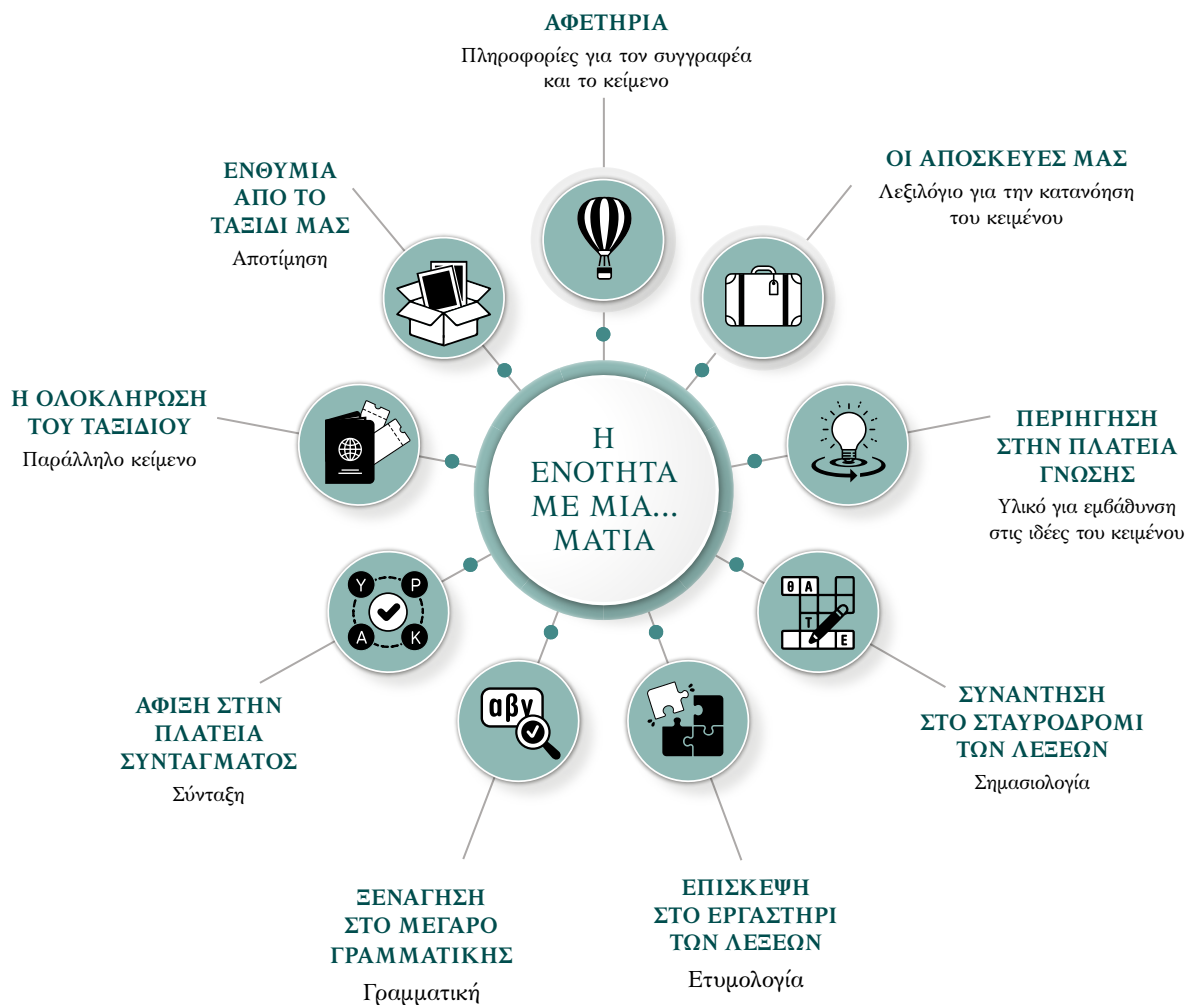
ΑΦΕΤΗΡΙΑ
Πληροφορίες για τον συγγραφέα και το κείμενο

ΟΙ ΑΠΟΣΚΕΥΕΣ ΜΑΣ
Λεξιλόγιο για την κατανόηση του κειμένου

ΕΝΘΥΜΙΑ ΑΠΟ ΤΟ ΤΑΞΙΔΙ ΜΑΣ
Αποτίμηση

Η ΟΛΟΚΛΗΡΩΣΗ ΤΟΥ ΤΑΞΙΔΙΟΥ
Παράλληλο κείμενο

Η ΕΝΟΤΗΤΑ ΜΕ ΜΙΑ... ΜΑΤΙΑ

ΠΕΡΙΗΓΗΣΗ ΣΤΗΝ ΠΛΑΤΕΙΑ ΓΝΩΣΗΣ
Υλικό για εμβάθυνση στις ιδέες του κειμένου

Υ Ρ Α Κ

Θ Α Τ Ε

ΑΦΙΞΗ ΣΤΗΝ ΠΛΑΤΕΙΑ ΣΥΝΤΑΓΜΑΤΟΣ
Σύνταξη

αβγ

ΣΥΝΑΝΤΗΣΗ ΣΤΟ ΣΤΑΥΡΟΔΡΟΜΙ ΤΩΝ ΛΕΞΕΩΝ
Σημασιολογία

ΞΕΝΑΓΗΣΗ ΣΤΟ ΜΕΓΑΡΟ ΓΡΑΜΜΑΤΙΚΗΣ
Γραμματική

ΕΠΙΣΚΕΨΗ ΣΤΟ ΕΡΓΑΣΤΗΡΙ ΤΩΝ ΛΕΞΕΩΝ
Ετυμολογία